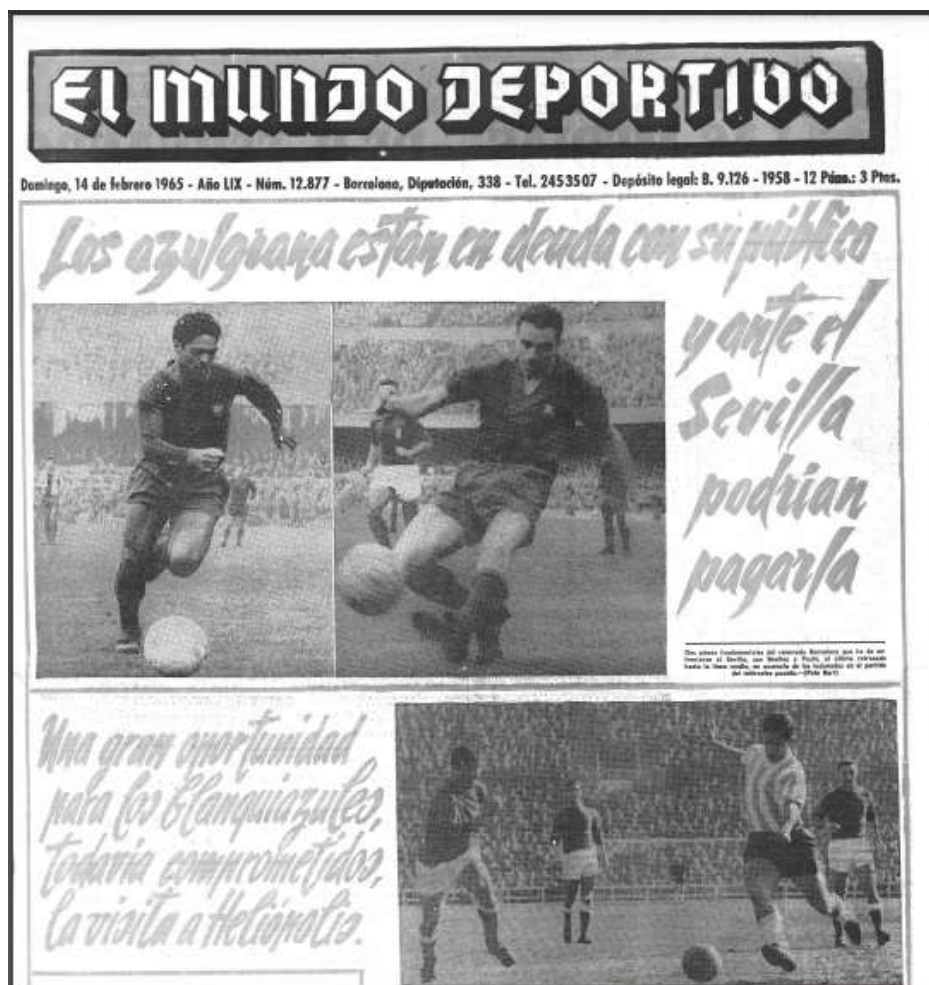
EL MUNDO DEPORTIVO

Domingo, 14 de febrero 1965 - Año LIX - Núm. 12.877 - Barcelona, Diputación, 338 - Tel. 2453507 - Depósito legal: B. 9.126 - 1958 - 12 Págs.: 3 Ptas.

Los azulgrana están en deuda con su público y ante el Sevilla podrían pagarla

Dos piezas fundamentales del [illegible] Barcelona que ha de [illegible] al Sevilla, son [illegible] y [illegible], el último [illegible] hasta la línea media, en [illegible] de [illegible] en el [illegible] del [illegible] partido.—(Foto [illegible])

Una gran oportunidad para los blanquiazules, todavía comprometidos, la visita a Heliópolis.